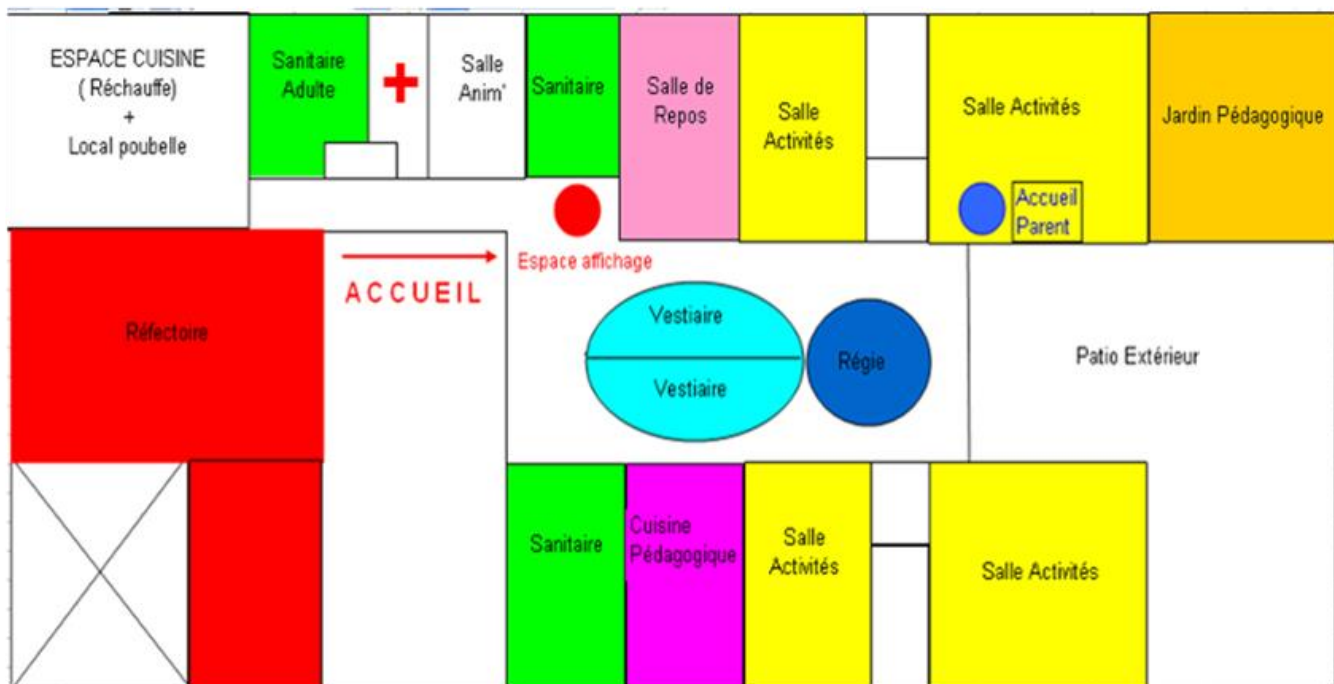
ESPACE CUISINE
( Réchauffe)
+
Local poubelle

Sanitaire Adulte

Salle Anim'

Sanitaire

Salle de Repos

Salle Activités

Salle Activités

Jardin Pédagogique

Accueil Parent

ACCUEIL

Espace affichage

Réfectoire

Vestiaire

Vestiaire

Régie

Patio Extérieur

Sanitaire

Cuisine Pédagogique

Salle Activités

Salle Activités